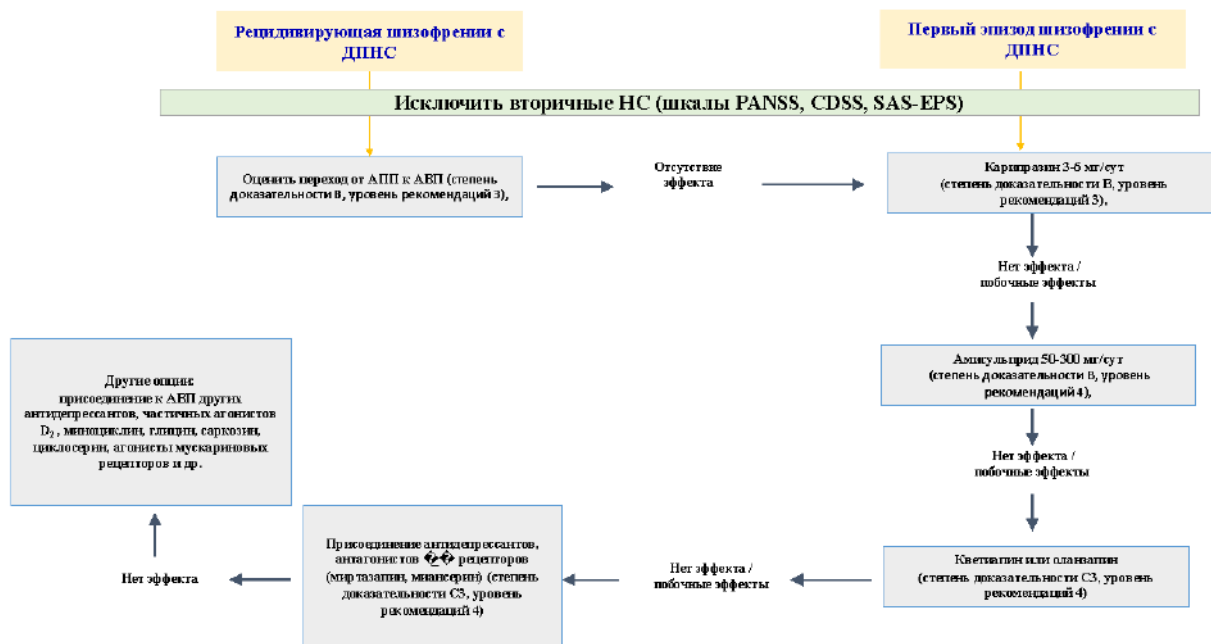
Рецидивирующая шизофрении с ДПНС

Первый эпизод шизофрении с ДПНС

Исключить вторичные НС (шкалы PANSS, CDSS, SAS-EPS)

Оценить переход от АПП к АВП (степень доказательности B, уровень рекомендаций 3),

Отсутствие эффекта

Карипразин 3-6 мг/сут (степень доказательности B, уровень рекомендаций 3),

Нет эффекта / побочные эффекты

Другие опции: присоединение к АВП других антидепрессантов, частичных агонистов $D_2$, миноциклин, глицин, саркозин, циклосерин, агонисты мускариновых рецепторов и др.

Амисульприд 50-300 мг/сут (степень доказательности B, уровень рекомендаций 4),

Нет эффекта / побочные эффекты

Нет эффекта

Присоединение антидепрессантов, антагонистов �� рецепторов (миртазапин, миансерин) (степень доказательности C3, уровень рекомендаций 4)

Нет эффекта / побочные эффекты

Кветиапин или оланзапин (степень доказательности C3, уровень рекомендаций 4)